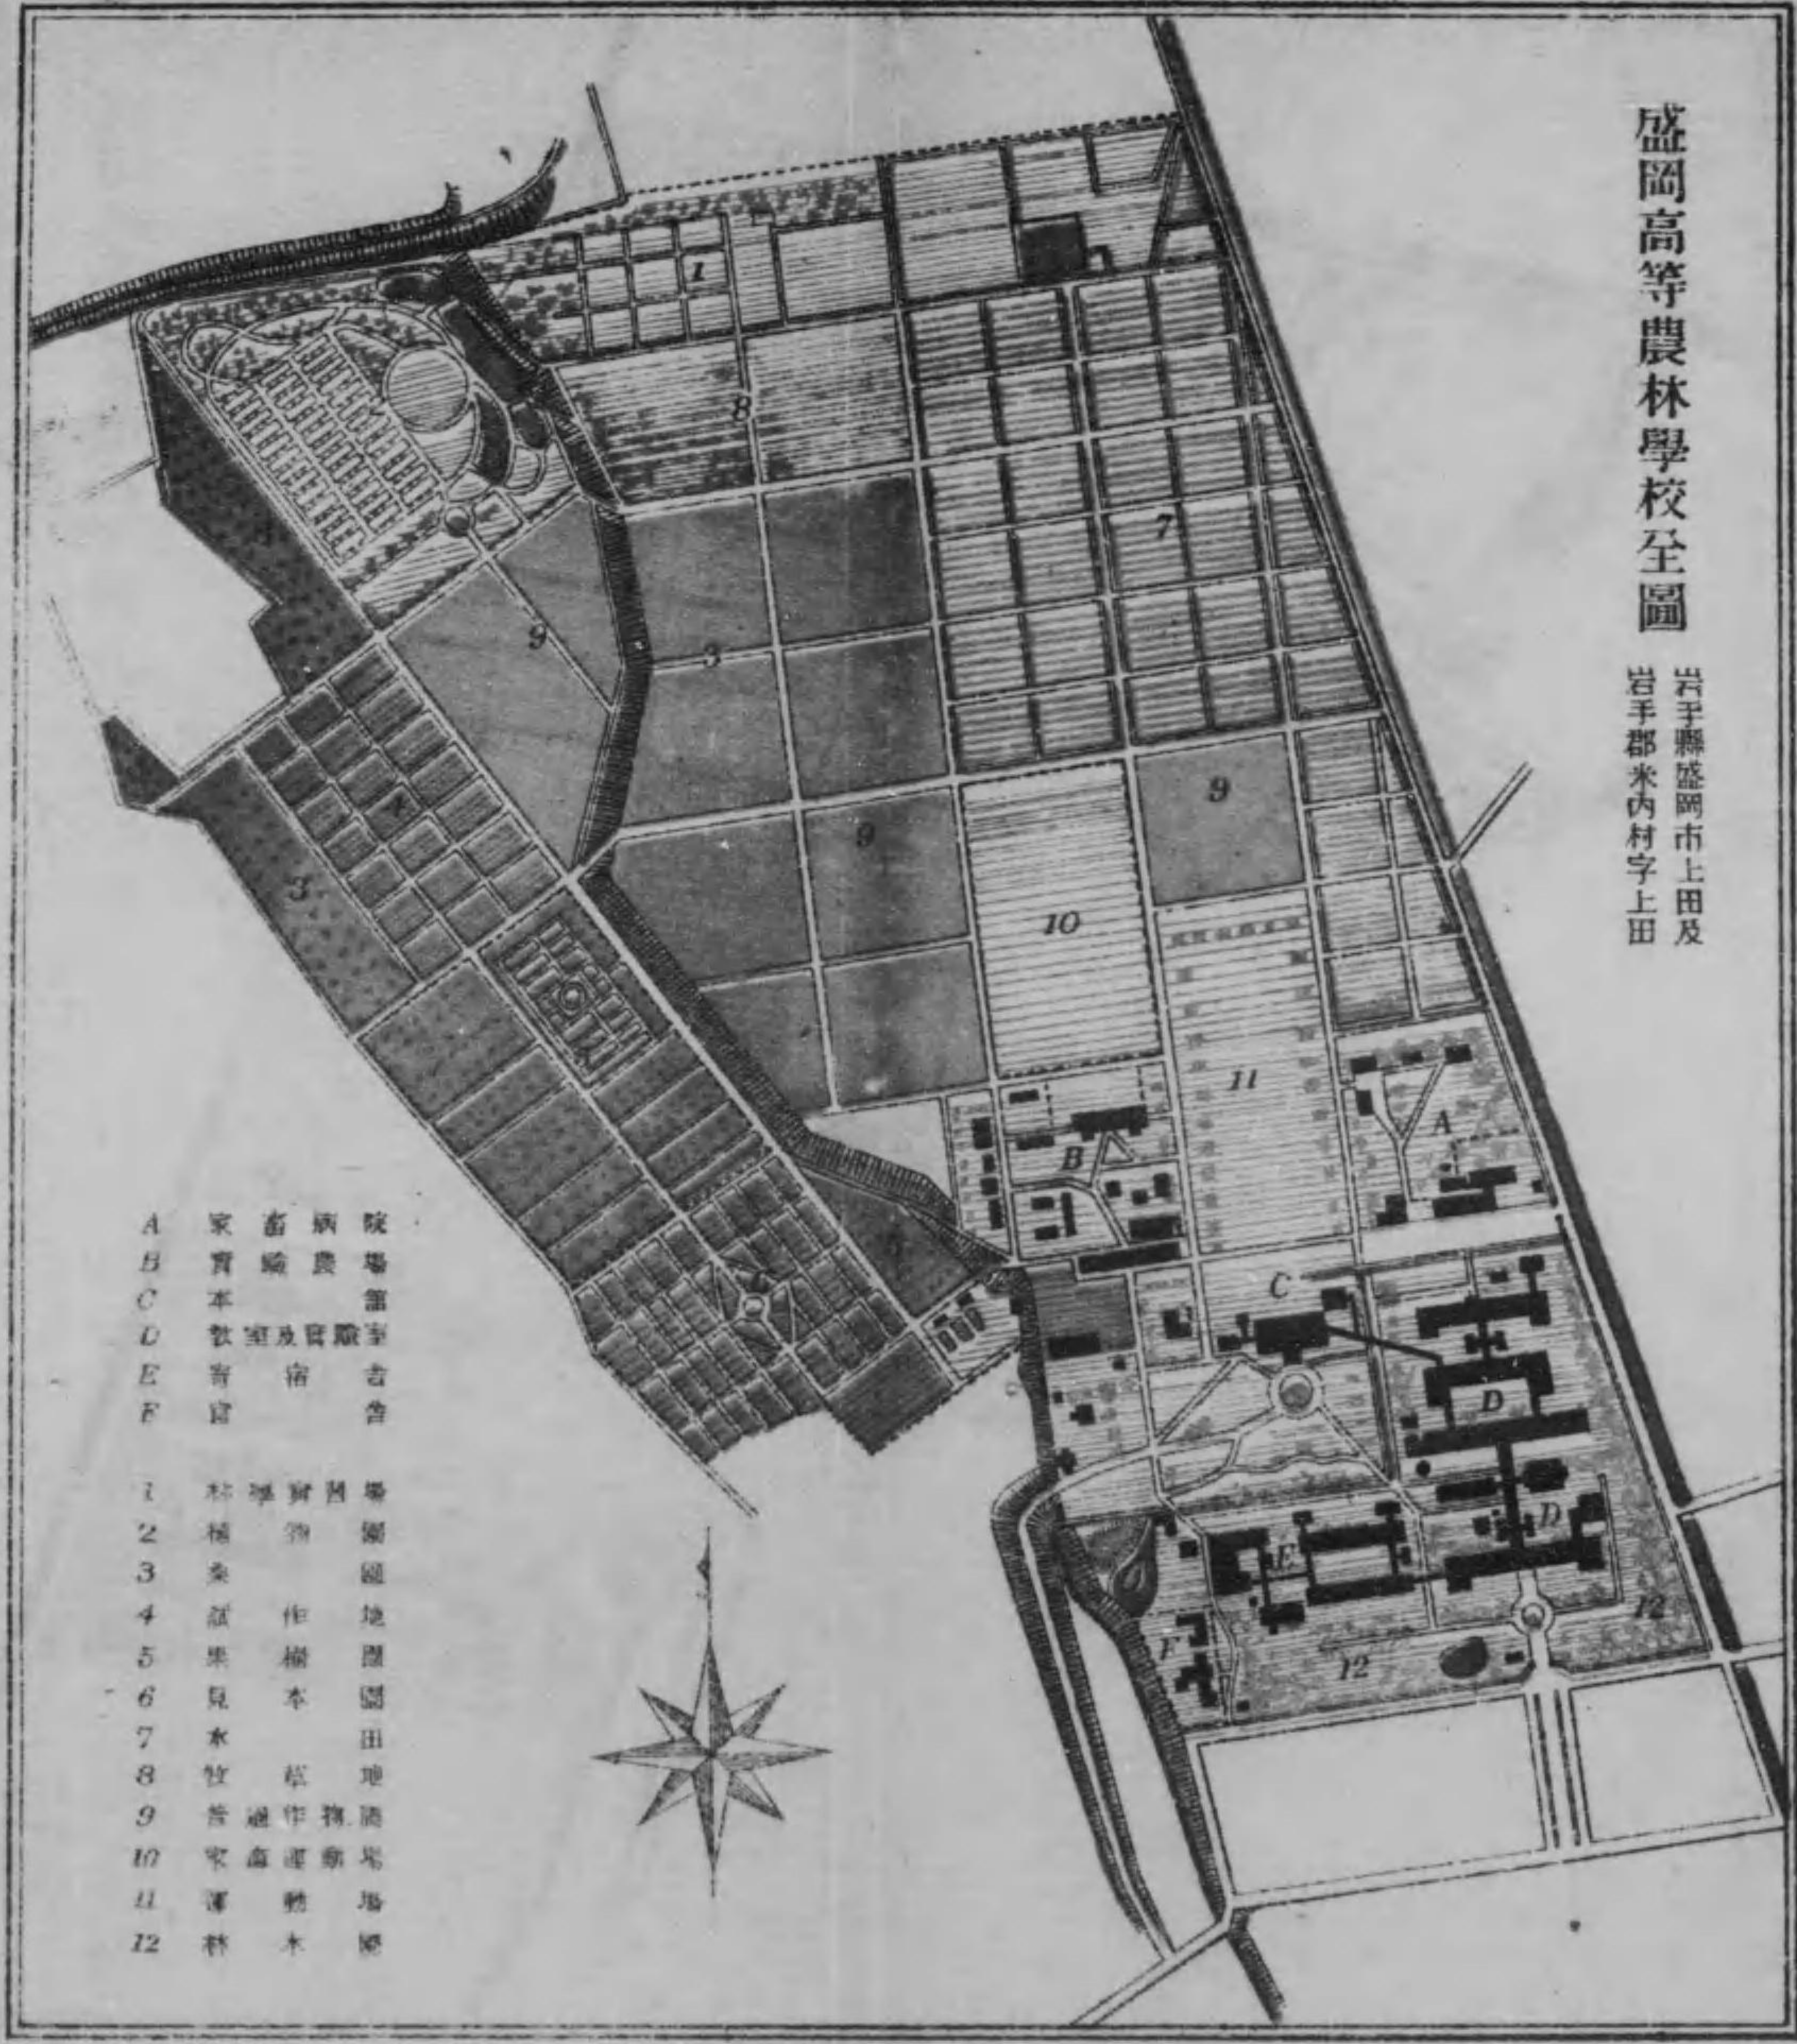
盛岡高等農林學校全圖

岩手縣盛岡市上田及
岩手郡米内村字上田

A 家畜病院
B 實驗農場
C 本館
D 教室及實驗室
E 寄宿舍
F 官舍

1 林學實習場
2 植物園
3 桑園
4 試作地
5 果樹園
6 見本園
7 水田
8 牧草地
9 普通作物園
10 家畜運動場
11 運動場
12 林木園

1
8
7
9
3
9
9
10
11
A
B
C
D
D
E
F
12
12
3
4
5
6
9